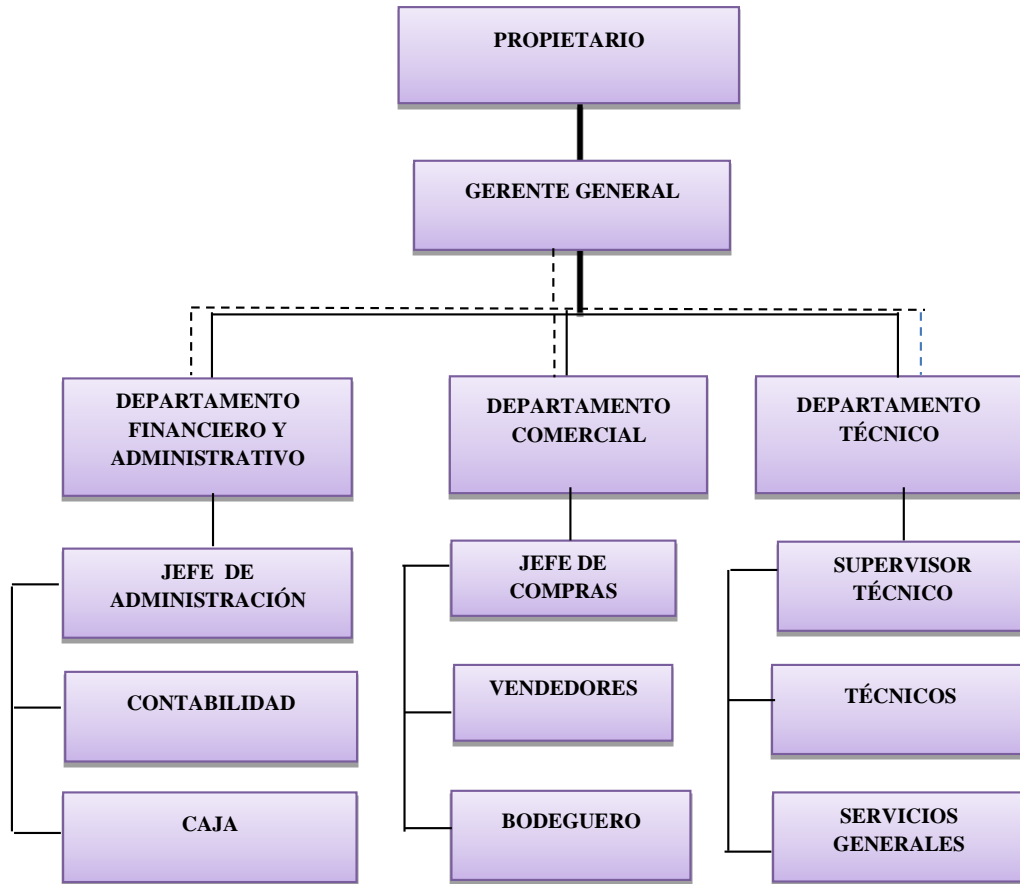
PROPIETARIO

GERENTE GENERAL

DEPARTAMENTO FINANCIERO Y ADMINISTRATIVO

DEPARTAMENTO COMERCIAL

DEPARTAMENTO TÉCNICO

JEFE DE ADMINISTRACIÓN

CONTABILIDAD

CAJA

JEFE DE COMPRAS

VENDEDORES

BODEGUERO

SUPERVISOR TÉCNICO

TÉCNICOS

SERVICIOS GENERALES